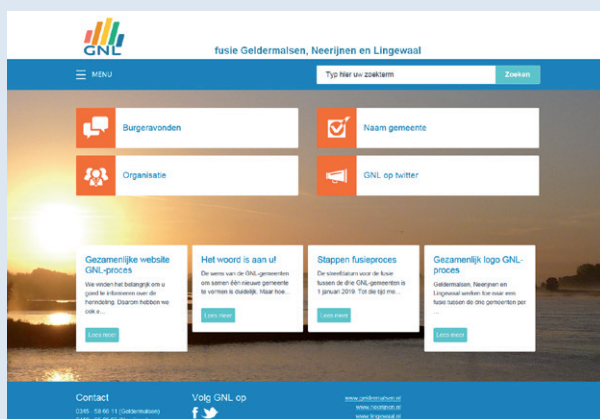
GNL

fusie Geldermalsen, Neerijnen en Lingewaal

MENU

Typ hier uw zoekterm

Zoeken

Burgeravonden

Naam gemeente

Organisatie

GNL op twitter

Gezamenlijke website GNL-proces

We vinden het belangrijk om u goed te informeren over de herindeling. Daarom hebben we ook e...

Lees meer

Het woord is aan u!

De eerste van de GNL-gemeenten om samen één nieuwe gemeente te vormen is duidelijk. Maar hoe...

Lees meer

Stappen fusieproces

De streefdatum voor de fusie tussen de drie GNL-gemeenten is 1 januari 2019. Tot die tijd me...

Lees meer

Gezamenlijk logo GNL-proces

Geldermalsen, Neerijnen en Lingewaal werken toe naar een fusie tussen de drie gemeenten per ...

Lees meer

Contact

0345 - 58 66 11 (Geldermalsen)

Volg GNL op

www.geldermalsen.nl
www.neerijnen.nl
www.lingewaal.nl